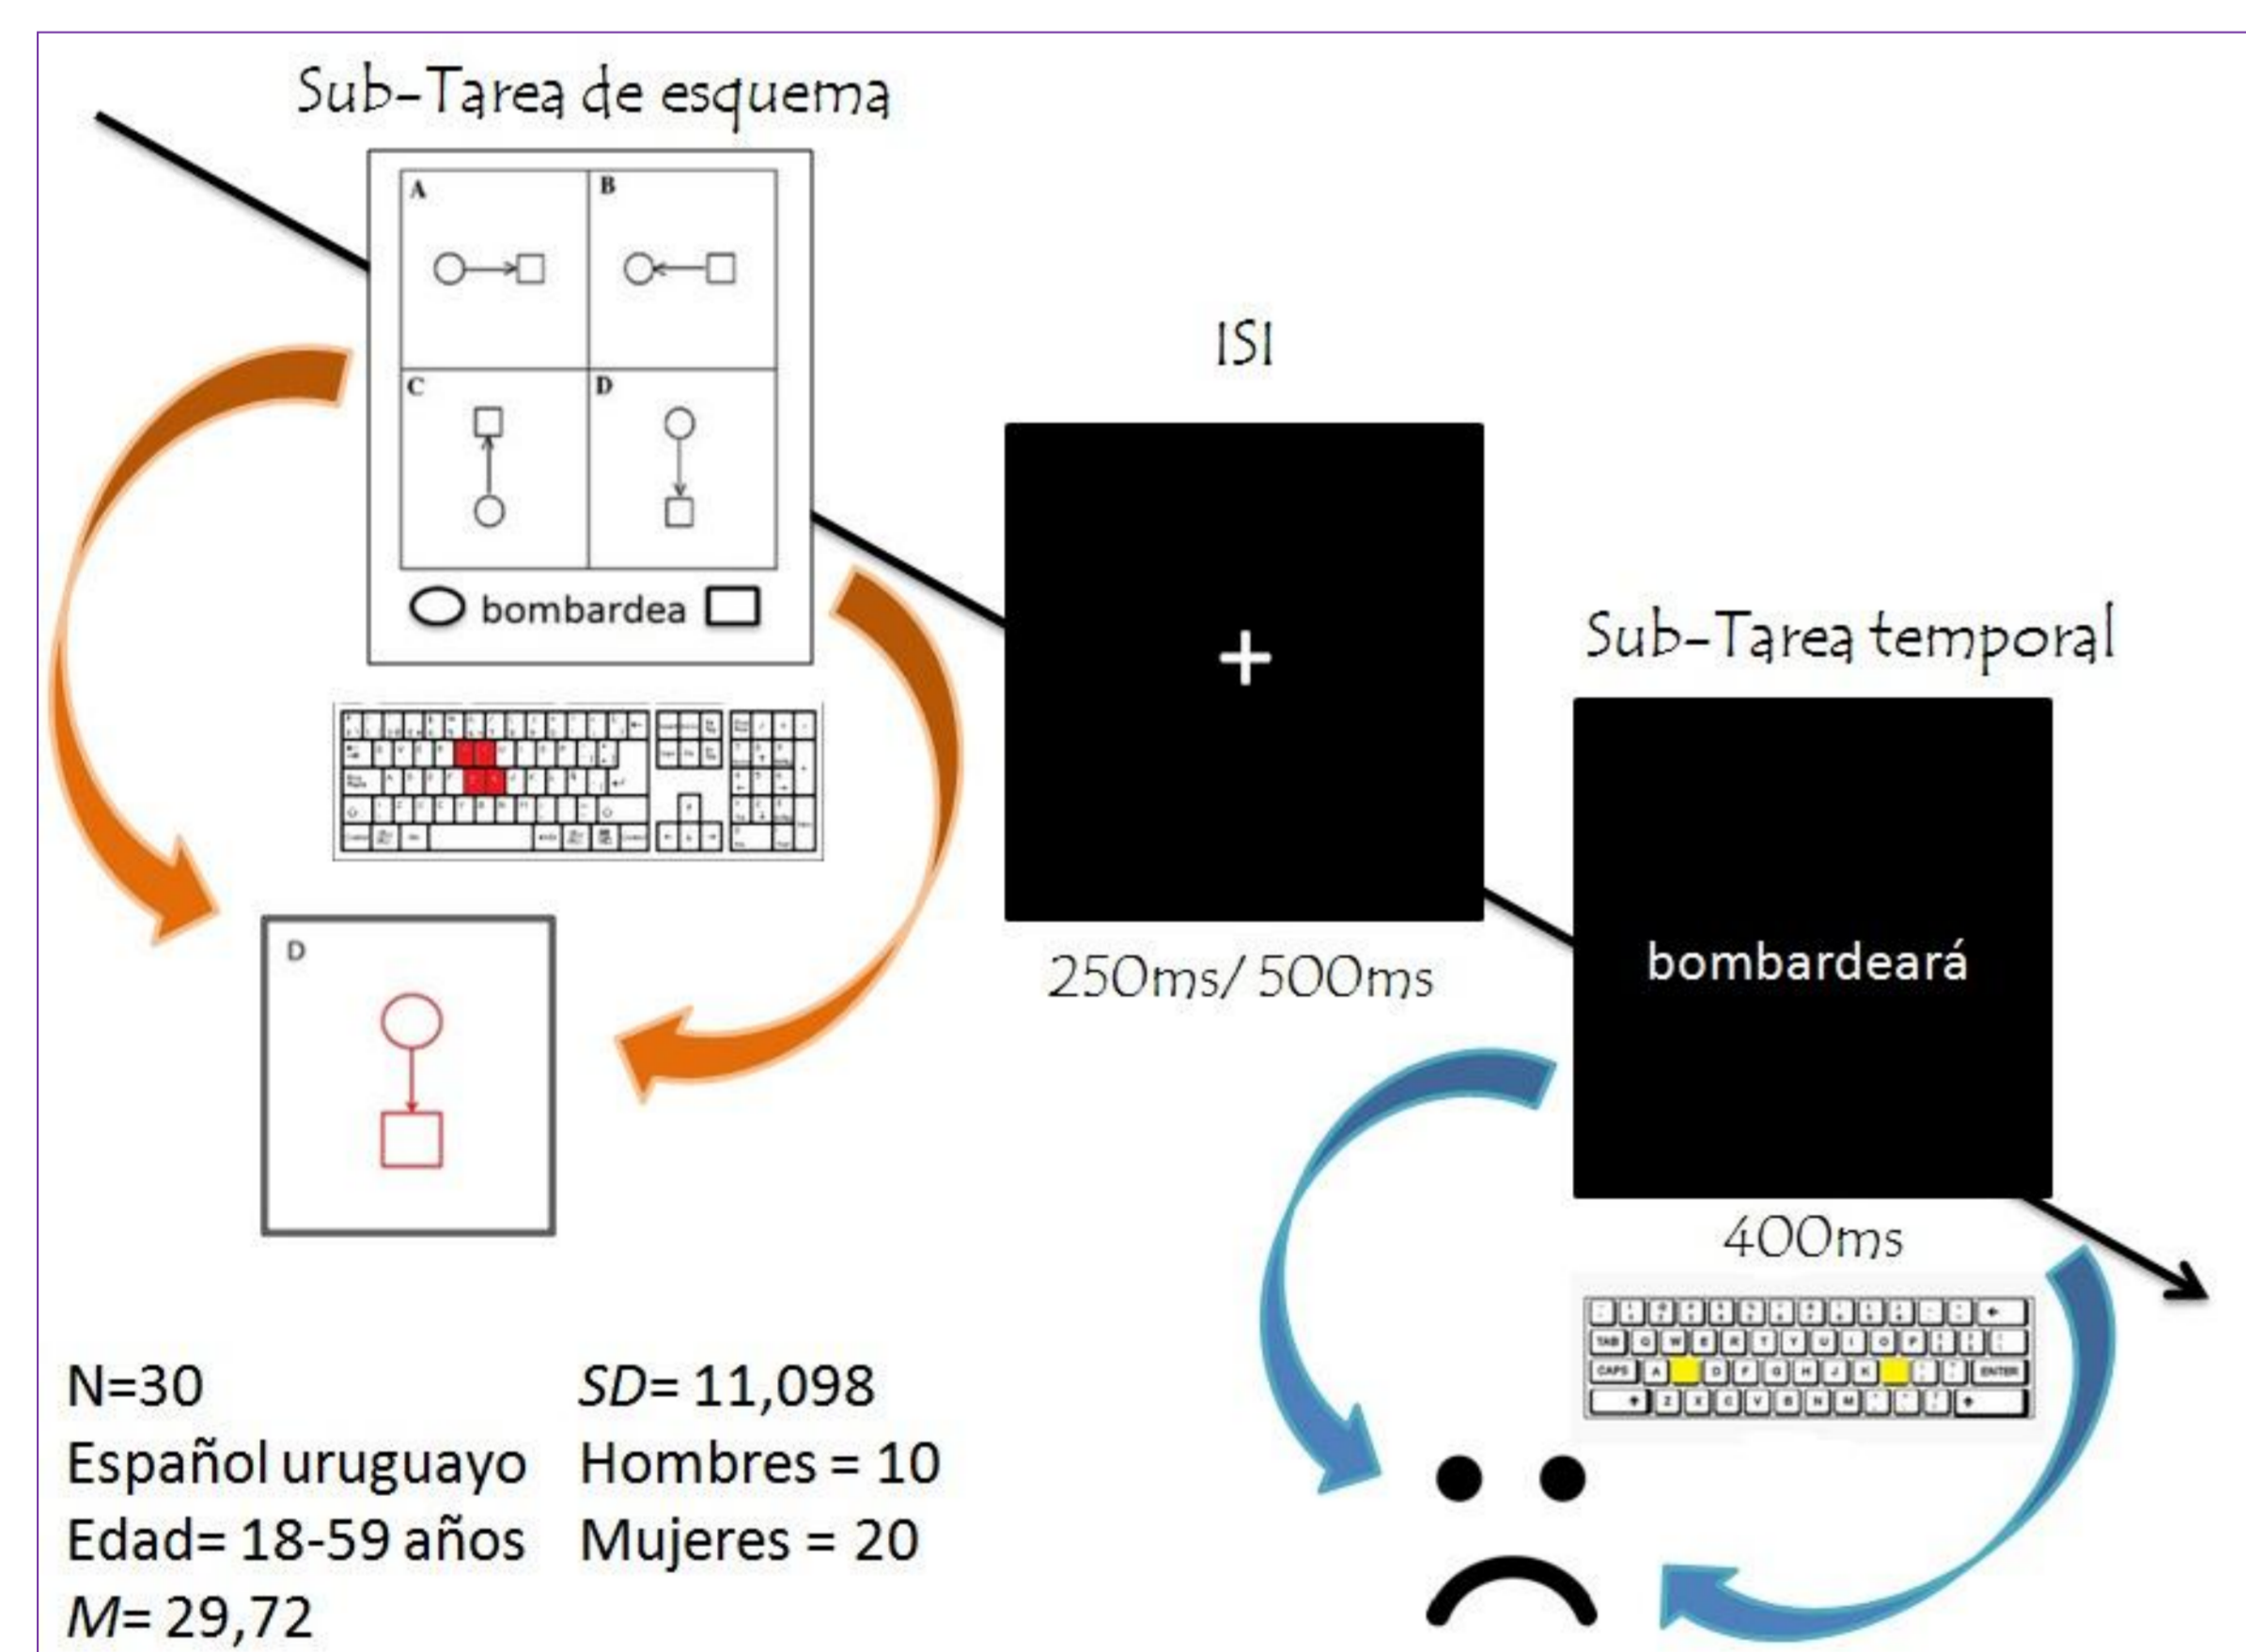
Sub-Tarea de esquema

A

B

C

D

bombardea

D

ISI

+

250ms/ 500ms

Sub-Tarea temporal

bombardeará

400ms

TAB

CAPS

ENTER

N=30
Español uruguayo
Edad= 18-59 años
*M*= 29,72

*SD*= 11,098
Hombres = 10
Mujeres = 20